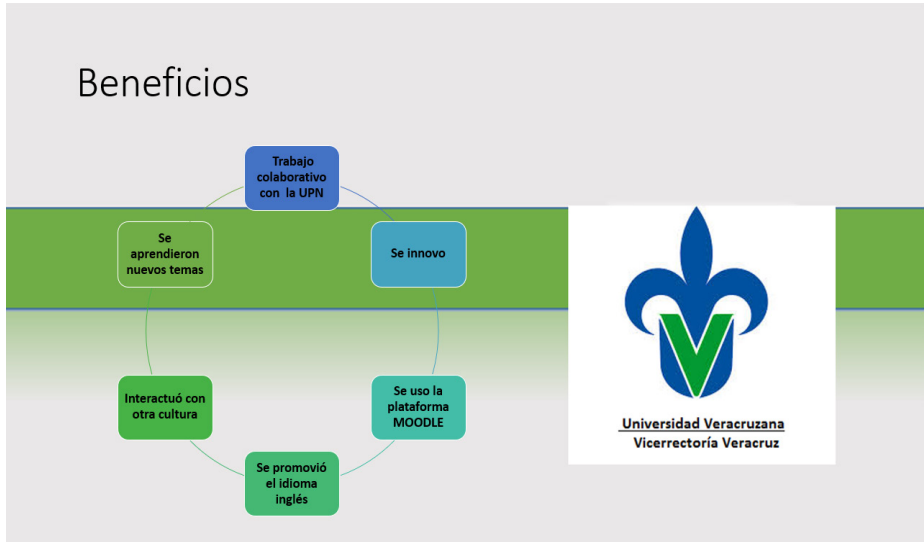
Beneficios

Trabajo colaborativo con la UPN

Se innovo

Se uso la plataforma MOODLE

Se promovió el idioma inglés

Interactuó con otra cultura

Se aprendieron nuevos temas

Universidad Veracruzana
Vicerrectoría Veracruz